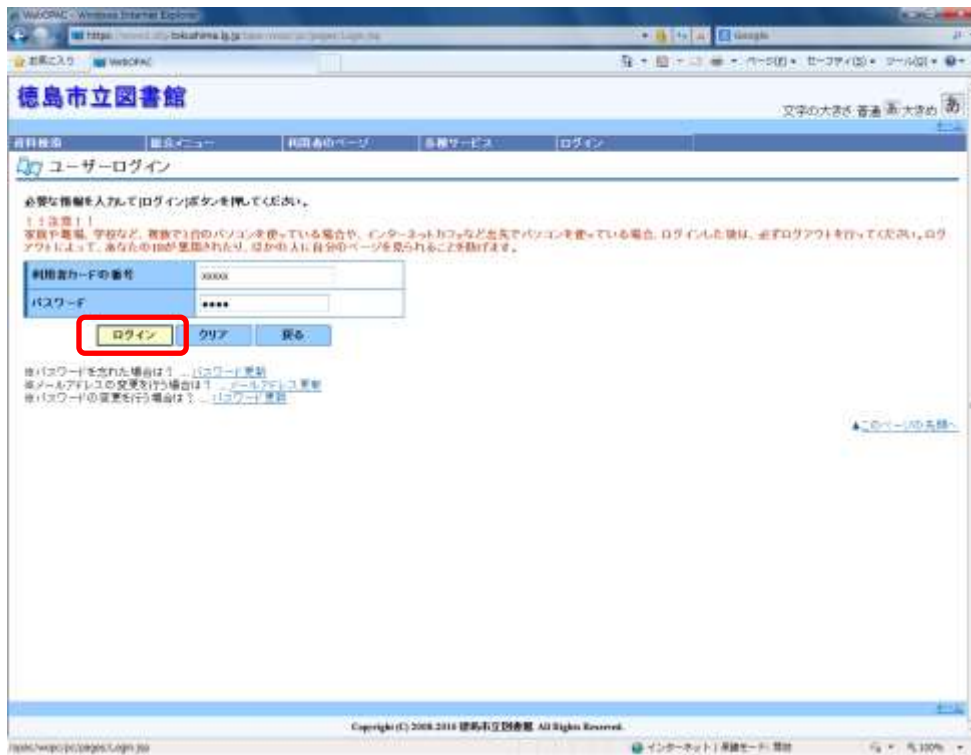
WebOPAC - Windows Internet Explorer

https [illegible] tokushima.lg.jp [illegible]

Google

お気に入り　WebOPAC

ページ(P)　セーフティ(S)　ツール(O)

徳島市立図書館

文字の大きさ 普通 あ 大きめ あ

資料検索　蔵書メニュー　利用者のページ　各種サービス　ログイン

ユーザーログイン

必要な情報を入力して[ログイン]ボタンを押してください。

！！注意！！
家族や職場、学校など、複数で1台のパソコンを使っている場合や、インターネットカフェなど出先でパソコンを使っている場合、ログインした後は、必ずログアウトを行ってください。ログアウトによって、あなたのIDが悪用されたり、ほかの人に自分のページを見られることを防げます。

| 利用者カードの番号 | xxxxx |
|---|---|
| パスワード | ●●●● |

ログイン　クリア　戻る

※パスワードを忘れた場合は？ … パスワード更新
※メールアドレスの変更を行う場合は？ … メールアドレス更新
※パスワードの変更を行う場合は？ … パスワード更新

▲このページの先頭へ

Copyright (C) 2008-2010 徳島市立図書館 All Rights Reserved.

/opac/wopc/pc/pages/Login.jsp

インターネット | 保護モード: 無効

100%